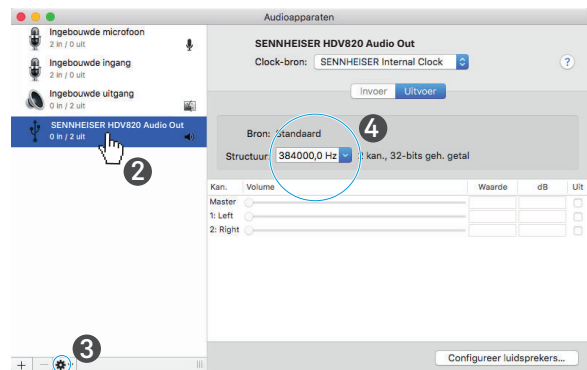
Audioapparaten

Ingebouwde microfoon
2 in / 0 uit

Ingebouwde ingang
2 in / 0 uit

Ingebouwde uitgang
0 in / 2 uit

SENNHEISER HDV820 Audio Out
0 in / 2 uit

2

3

+ –

SENNHEISER HDV820 Audio Out
Clock-bron: SENNHEISER Internal Clock

?

Invoer Uitvoer

4

Bron: Standaard
Structuur: 384000,0 Hz 2 kan., 32-bits geh. getal

| Kan. | Volume | Waarde | dB | Uit |
|---|---|---|---|---|
| Master | | | | |
| 1: Left | | | | |
| 2: Right | | | | |

Configureer luidsprekers...